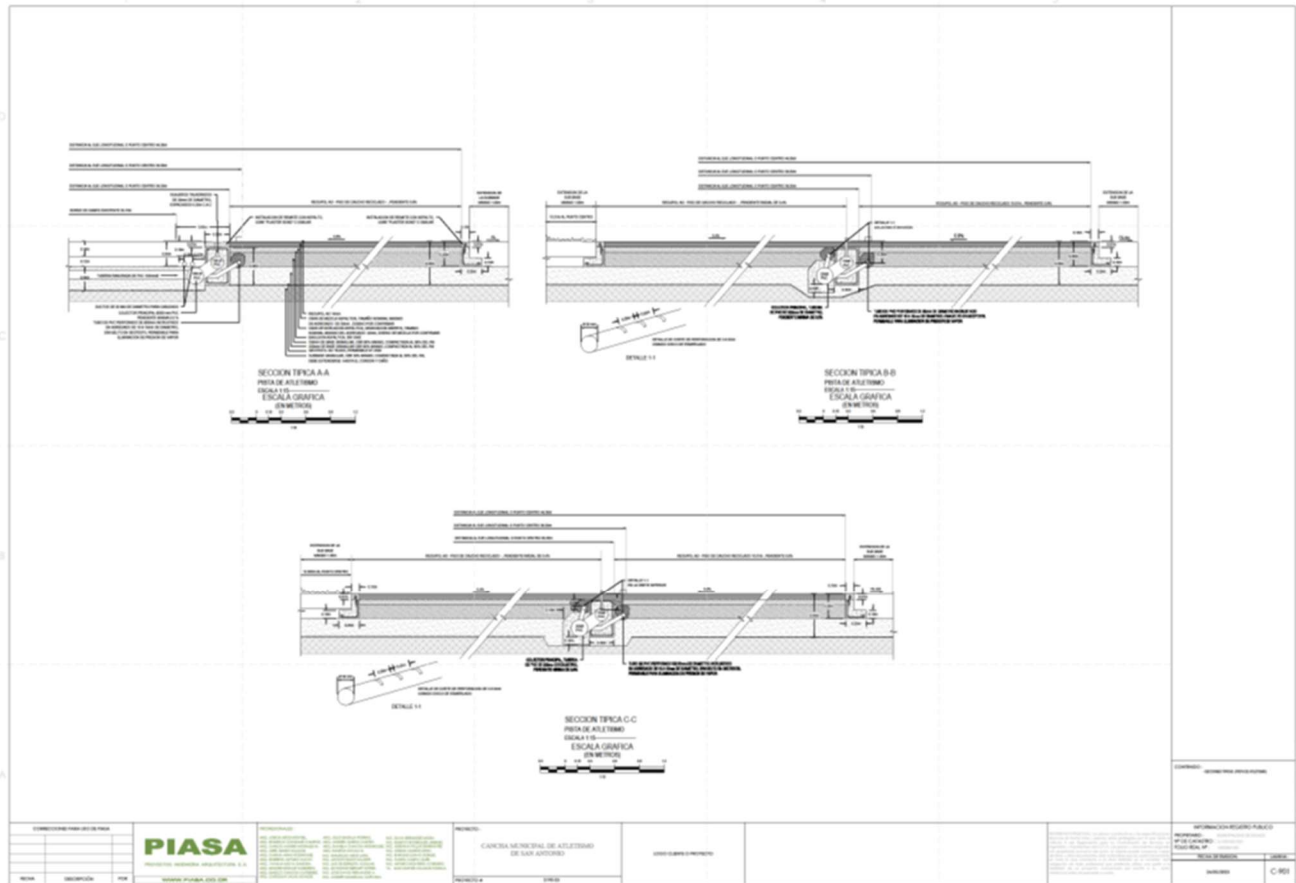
SECCION TIPICA A-A
PISTA DE ATLETISMO
ESCALA 1:15
ESCALA GRAFICA
(EN METROS)

DETALLE 1-1

SECCION TIPICA B-B
PISTA DE ATLETISMO
ESCALA 1:15
ESCALA GRAFICA
(EN METROS)

DETALLE 1-1

SECCION TIPICA C-C
PISTA DE ATLETISMO
ESCALA 1:15
ESCALA GRAFICA
(EN METROS)

PIASA
PROYECTOS INGENIERIA ARQUITECTURA S.A.
WWW.PIASA.CO.CR

PROYECTO:
CANCHA MUNICIPAL DE ATLETISMO
DE SAN ANTONIO

INFORMACION REGISTRO PUBLICO
PROPIETARIO:
Nº DE CATASTRO:
FOLIO REAL Nº:

FECHA DE EMISION
LAMINA
C-R01

CORRECCIONES PARA USO DE PIASA
FECHA
DESCRIPCION
POR